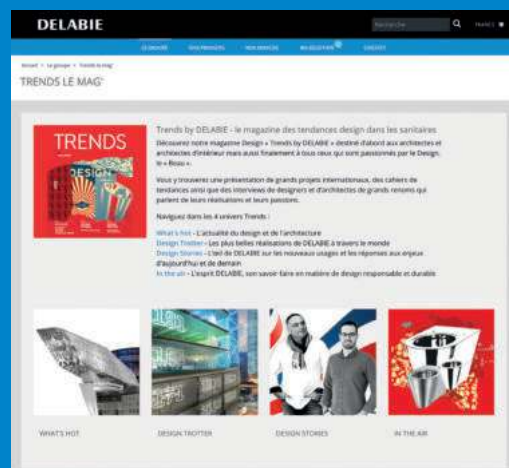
DELABIE

Recherche

Accueil > Le groupe > Trends le mag'

TRENDS LE MAG'

TRENDS

DESIGN

Trends by DELABIE - le magazine des tendances design dans les sanitaires

Découvrez notre magazine Design « Trends by DELABIE » destiné d'abord aux architectes et architectes d'intérieur mais aussi finalement à tous ceux qui sont passionnés par le Design, le « Beau ».

Vous y trouverez une présentation de grands projets internationaux, des cahiers de tendances ainsi que des interviews de designers et d'architectes de grands renoms qui parlent de leurs réalisations et leurs passions.

Naviguez dans les 4 univers Trends :

What's Hot - L'actualité du design et de l'architecture
Design Trotter - Les plus belles réalisations de DELABIE à travers le monde
Design Stories - L'œil de DELABIE sur les nouveaux usages et les réponses aux enjeux d'aujourd'hui et de demain
In the air - L'esprit DELABIE, son savoir-faire en matière de design responsable et durable

WHAT'S HOT

DESIGN TROTTER

DESIGN STORIES

IN THE AIR